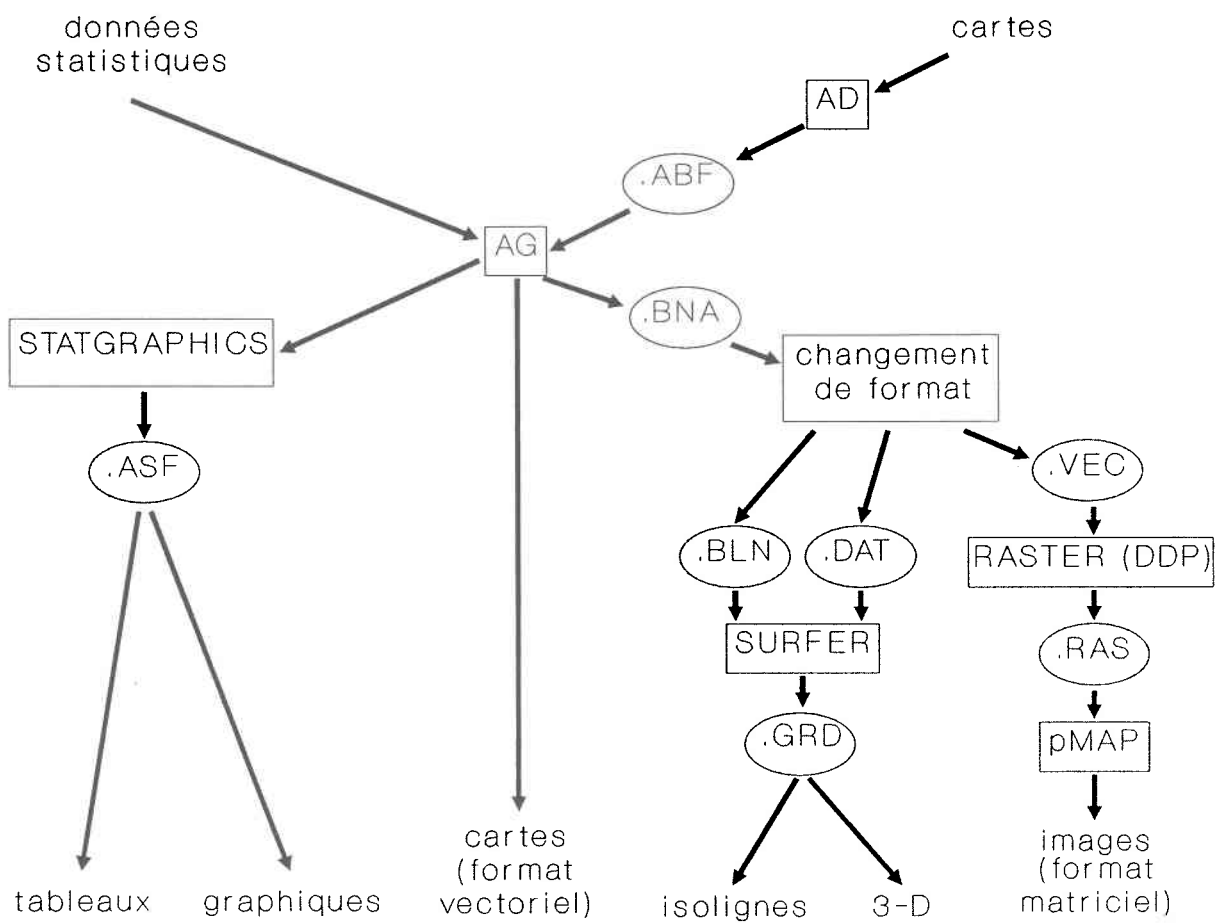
données statistiques

cartes

AD

.ABF

AG

STATGRAPHICS

.BNA

changement de format

.ASF

.VEC

.BLN

.DAT

RASTER (DDP)

SURFER

.RAS

.GRD

pMAP

tableaux

graphiques

cartes (format vectoriel)

isolignes

3-D

images (format matriciel)